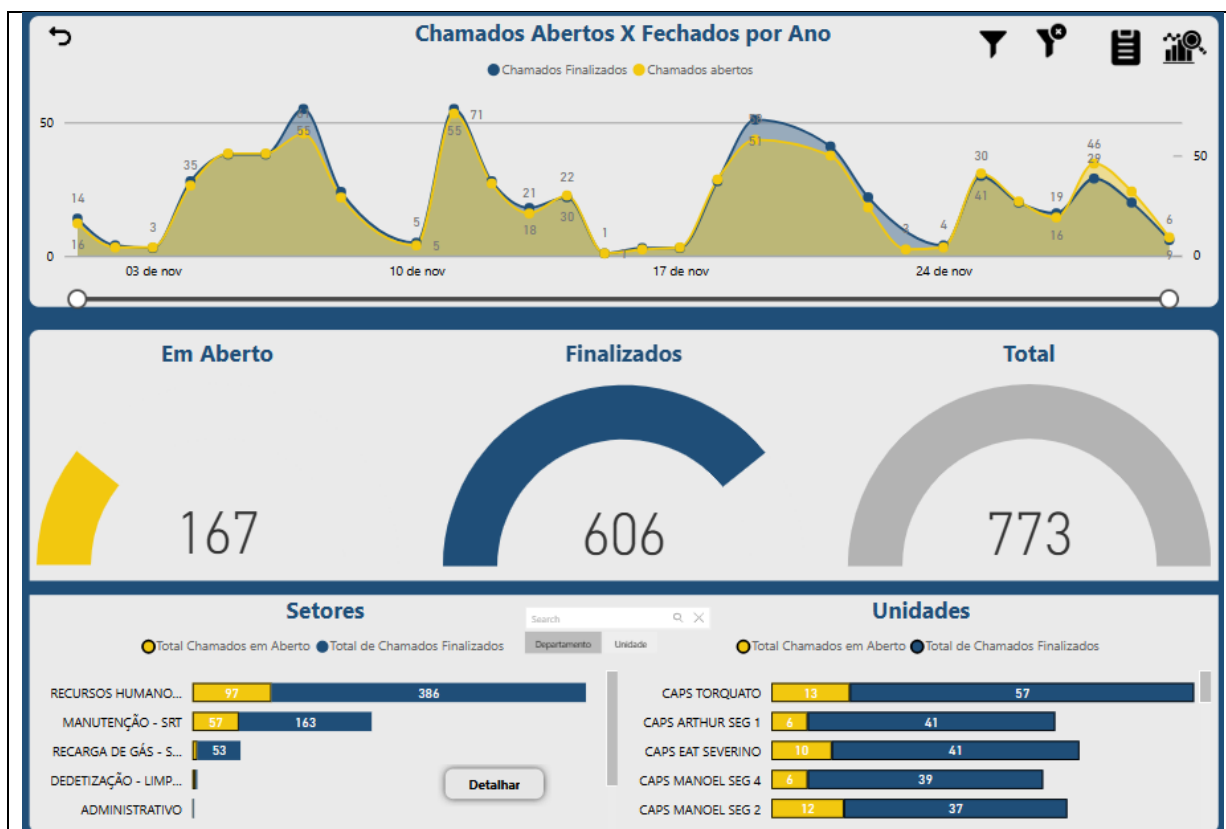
Chamados Abertos X Fechados por Ano

Chamados Finalizados Chamados abertos

50
0
14
16
3
35
55
5
5
71
55
21
18
22
30
1
51
3
4
30
41
19
16
46
29
6
9
50
0
03 de nov
10 de nov
17 de nov
24 de nov

Em Aberto
167

Finalizados
606

Total
773

Setores
Total Chamados em Aberto Total de Chamados Finalizados

Search
Departamento Unidade

| | | |
|---|---|---|
| RECURSOS HUMANO... | 97 | 386 |
| MANUTENÇÃO - SRT | 57 | 163 |
| RECARGA DE GÁS - S... | | 53 |
| DEDETIZAÇÃO - LIMP... | | |
| ADMINISTRATIVO | | |

Detalhar

Unidades
Total Chamados em Aberto Total de Chamados Finalizados

| | | |
|---|---|---|
| CAPS TORQUATO | 13 | 57 |
| CAPS ARTHUR SEG 1 | 6 | 41 |
| CAPS EAT SEVERINO | 10 | 41 |
| CAPS MANOEL SEG 4 | 6 | 39 |
| CAPS MANOEL SEG 2 | 12 | 37 |